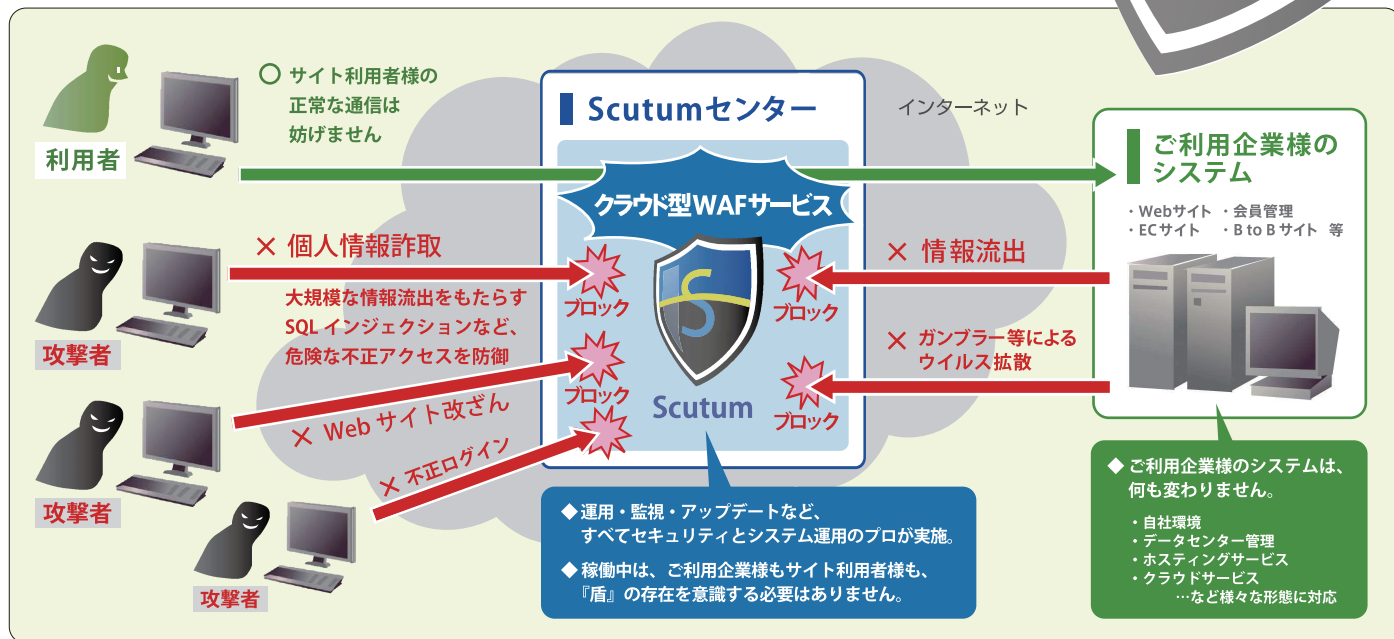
利用者

○ サイト利用者様の正常な通信は妨げません

Scutumセンター

インターネット

ご利用企業様のシステム

・Webサイト ・会員管理
・ECサイト ・B to B サイト 等

クラウド型WAFサービス

× 個人情報詐取

大規模な情報流出をもたらすSQL インジェクションなど、危険な不正アクセスを防御

× 情報流出

ブロック

ブロック

ブロック

ブロック

ブロック

Scutum

× ガンブラー等によるウイルス拡散

攻撃者

× Web サイト改ざん

× 不正ログイン

攻撃者

攻撃者

◆運用・監視・アップデートなど、すべてセキュリティとシステム運用のプロが実施。

◆稼働中は、ご利用企業様もサイト利用者様も、『盾』の存在を意識する必要はありません。

◆ ご利用企業様のシステムは、何も変わりません。

・自社環境
・データセンター管理
・ホスティングサービス
・クラウドサービス
…など様々な形態に対応